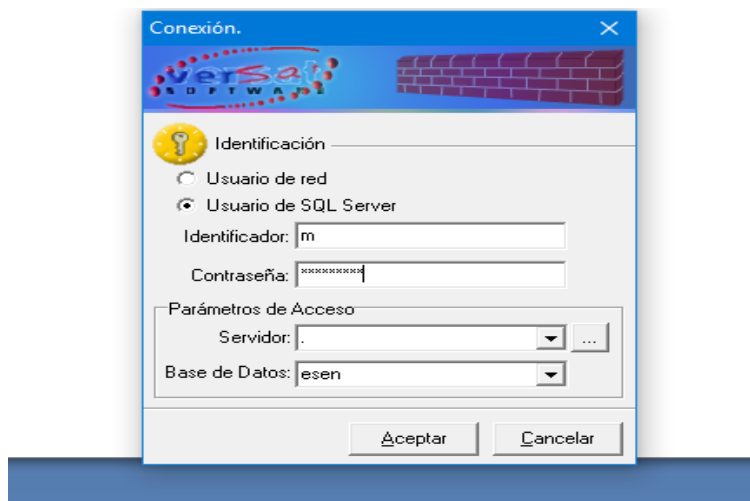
Conexión.

Versat
SOFTWARE

Identificación

Usuario de red

Usuario de SQL Server

Identificador: m

Contraseña: **********

Parámetros de Acceso

Servidor: .

...

Base de Datos: esen

Aceptar

Cancelar